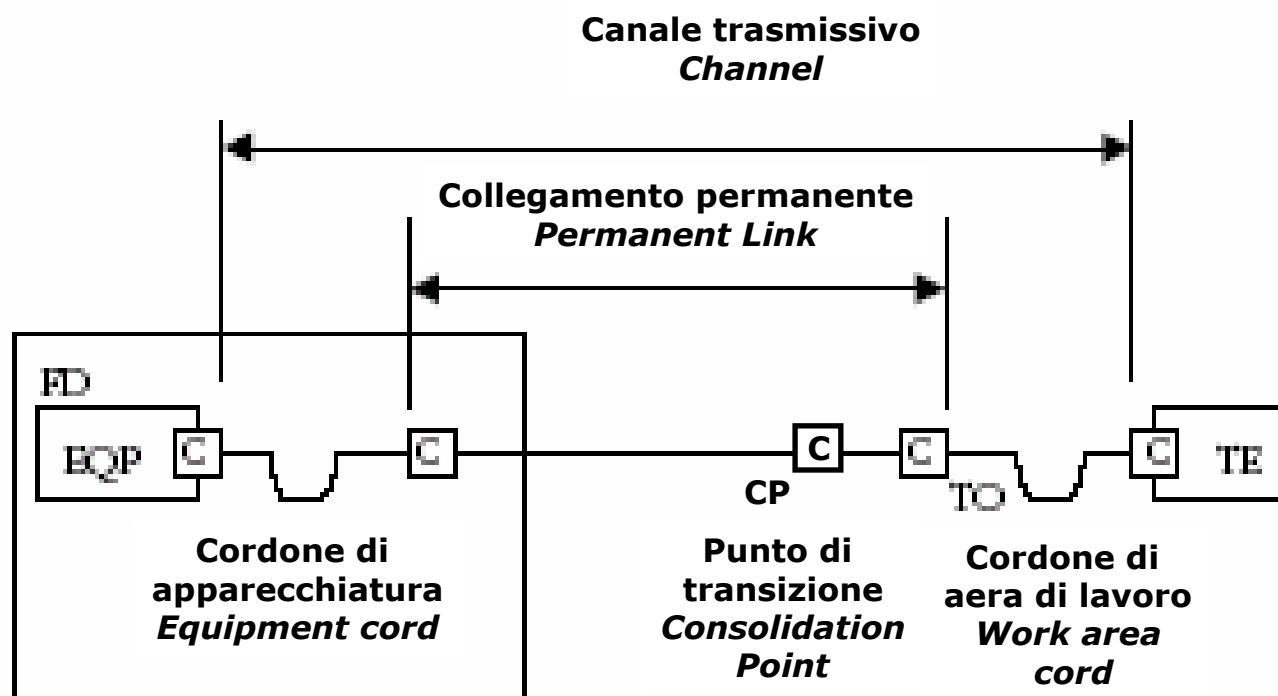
Canale trasmissivo
*Channel*

Collegamento permanente
*Permanent Link*

FD

EQP

C

C

C

C

C

TE

CP

TO

Cordone di apparecchiatura
*Equipment cord*

Punto di transizione
*Consolidation Point*

Cordone di aera di lavoro
*Work area cord*